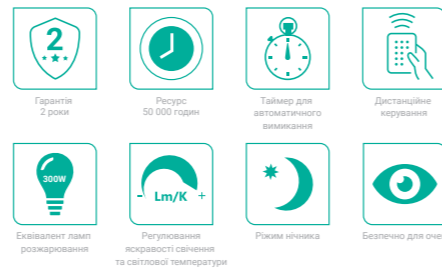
2

Гарантія 2 роки

Ресурс 50 000 годин

Таймер для автоматичного вимикання

Дистанційне керування

300W

Еквівалент ламп розжарювання

- Lm/K +

Регулювання яскравості свічення та світлової температури

Режим нічника

Безпечно для оче